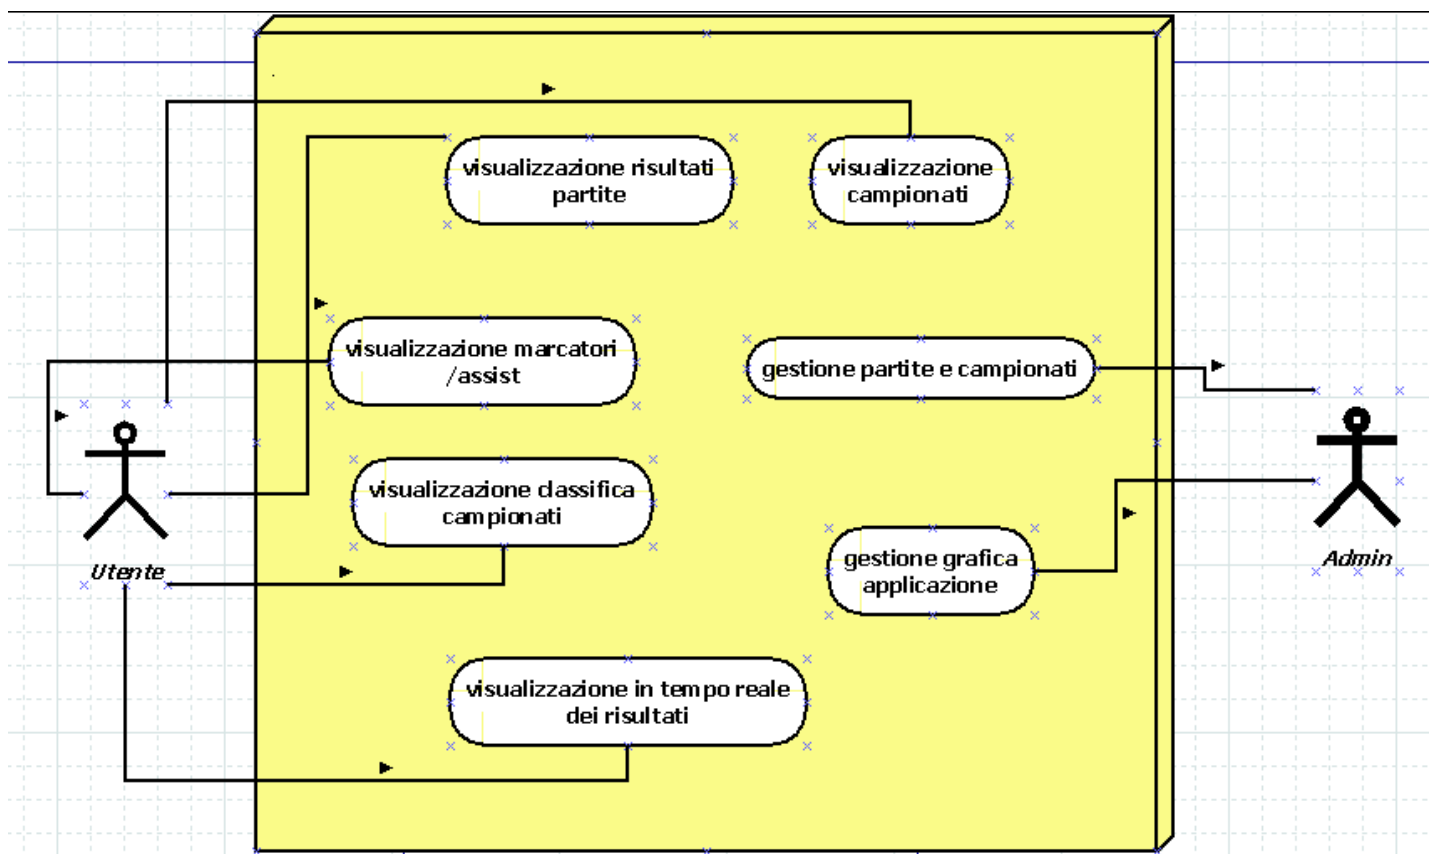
visualizzazione risultati partite

visualizzazione campionati

visualizzazione marcatori /assist

gestione partite e campionati

visualizzazione classifica campionati

gestione grafica applicazione

visualizzazione in tempo reale dei risultati

Utente

Admin